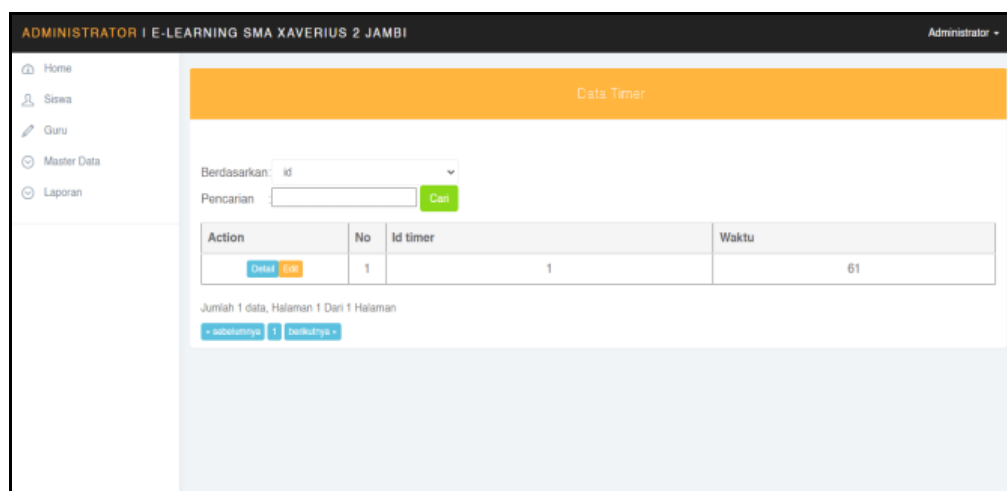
ADMINISTRATOR I E-LEARNING SMA XAVERIUS 2 JAMBI

Administrator

Home
Siswa
Guru
Master Data
Laporan

Data Timer

Berdasarkan: id
Pencarian : Cari

| Action | No | Id timer | Waktu |
|---|---|---|---|
| Detail Edit | 1 | 1 | 61 |

Jumlah 1 data, Halaman 1 Dari 1 Halaman

« sebelumnya 1 berikutnya »